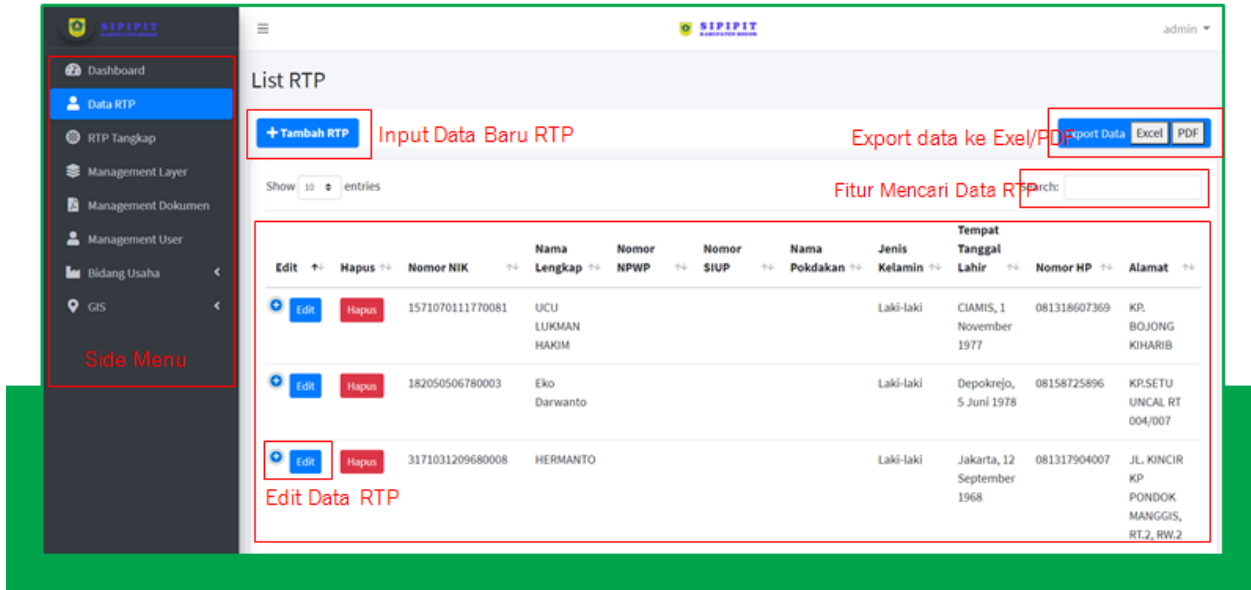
SIPIPIT

Dashboard
Data RTP
RTP Tangkap
Management Layer
Management Dokumen
Management User
Bidang Usaha
GIS

Side Menu

SIPIPIT

admin

List RTP

+ Tambah RTP

Input Data Baru RTP

Export Data Excel PDF

Export data ke Exel/PDF

Show 10 entries

Fitur Mencari Data RTP

Search:

| Edit | Hapus | Nomor NIK | Nama Lengkap | Nomor NPWP | Nomor SIUP | Nama Pokdakan | Jenis Kelamin | Tempat Tanggal Lahir | Nomor HP | Alamat |
|---|---|---|---|---|---|---|---|---|---|---|
| Edit | Hapus | 1571070111770081 | UCU LUKMAN HAKIM | | | | Laki-laki | CIAMIS, 1 November 1977 | 081318607369 | KP. BOJONG KIHARIB |
| Edit | Hapus | 182050506780003 | Eko Darwanto | | | | Laki-laki | Depokrejo, 5 Juni 1978 | 08158725896 | KP.SETU UNCAL RT 004/007 |
| Edit | Hapus | 3171031209680008 | HERMANTO | | | | Laki-laki | Jakarta, 12 September 1968 | 081317904007 | JL. KINCIR KP PONDOK MANGGIS, RT.2, RW.2 |

Edit Data RTP